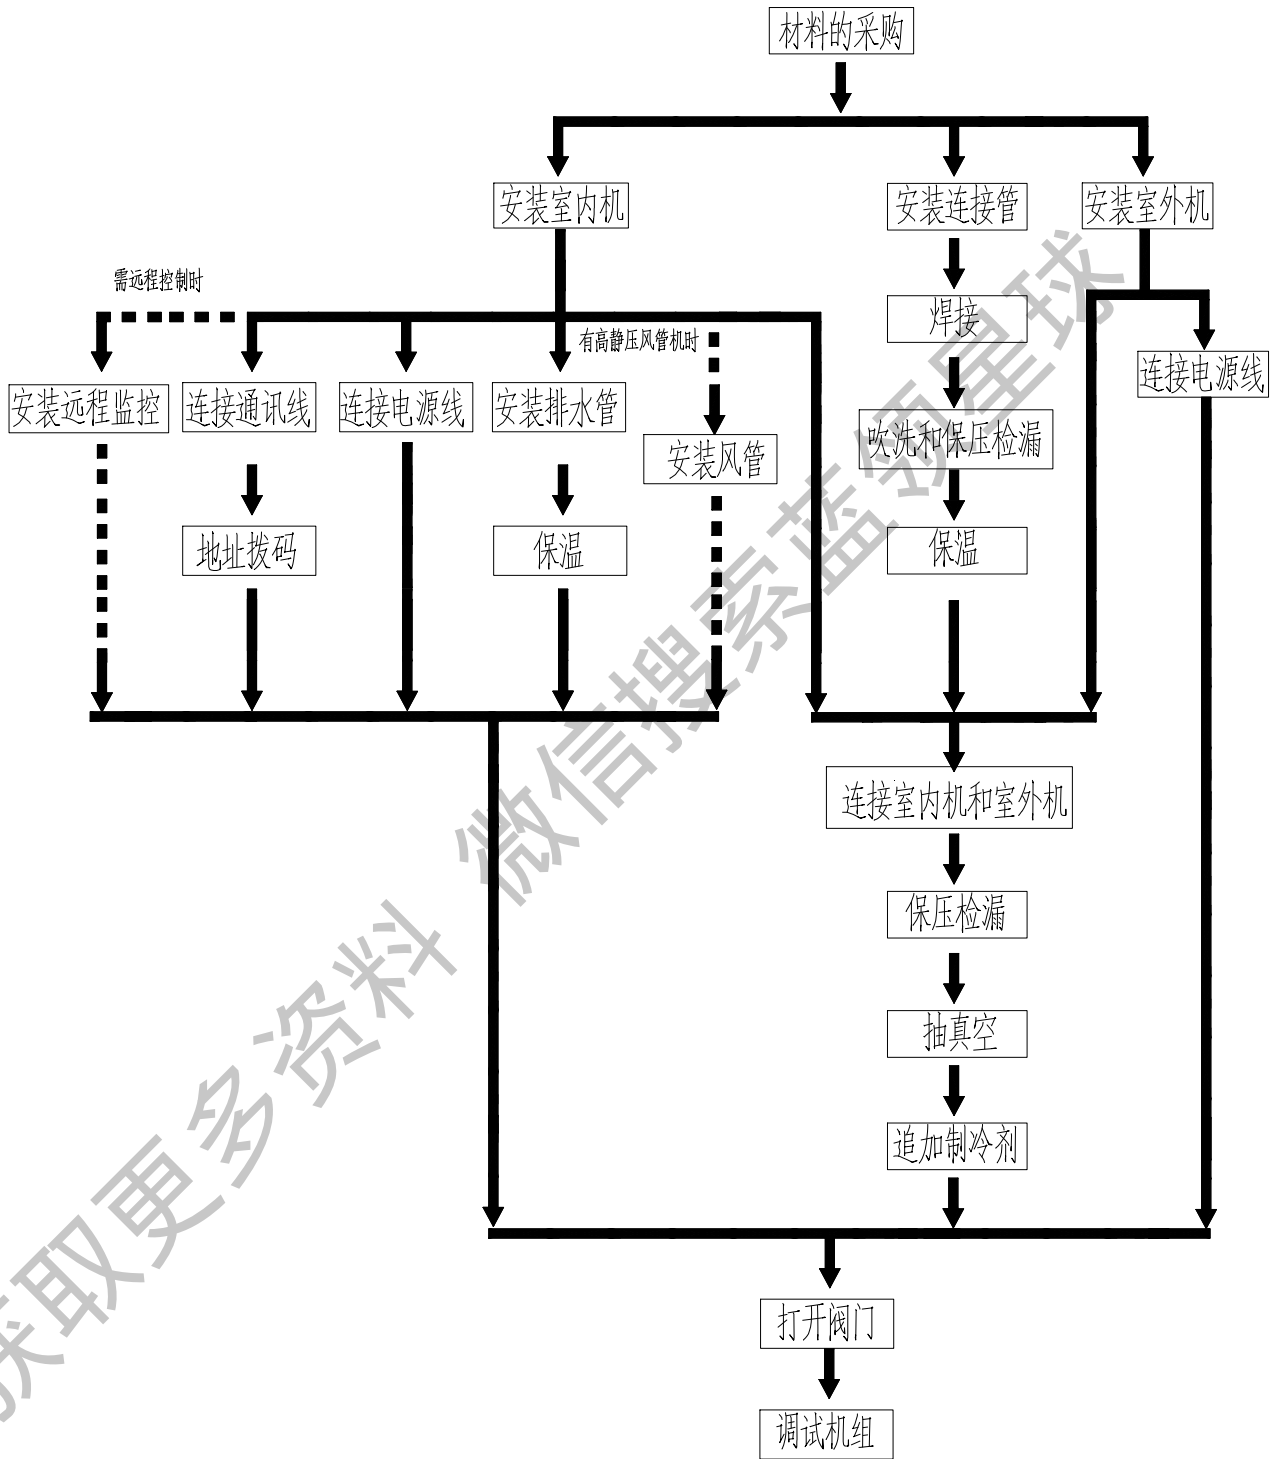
材料的采购

安装室内机

安装连接管

安装室外机

需远程控制时

有高静压风管机时

安装远程监控

连接通讯线

连接电源线

安装排水管

安装风管

焊接

连接电源线

吹洗和保压检漏

地址拨码

保温

保温

连接室内机和室外机

保压检漏

抽真空

追加制冷剂

打开阀门

调试机组

获取更多资料 微信搜索蓝领星球